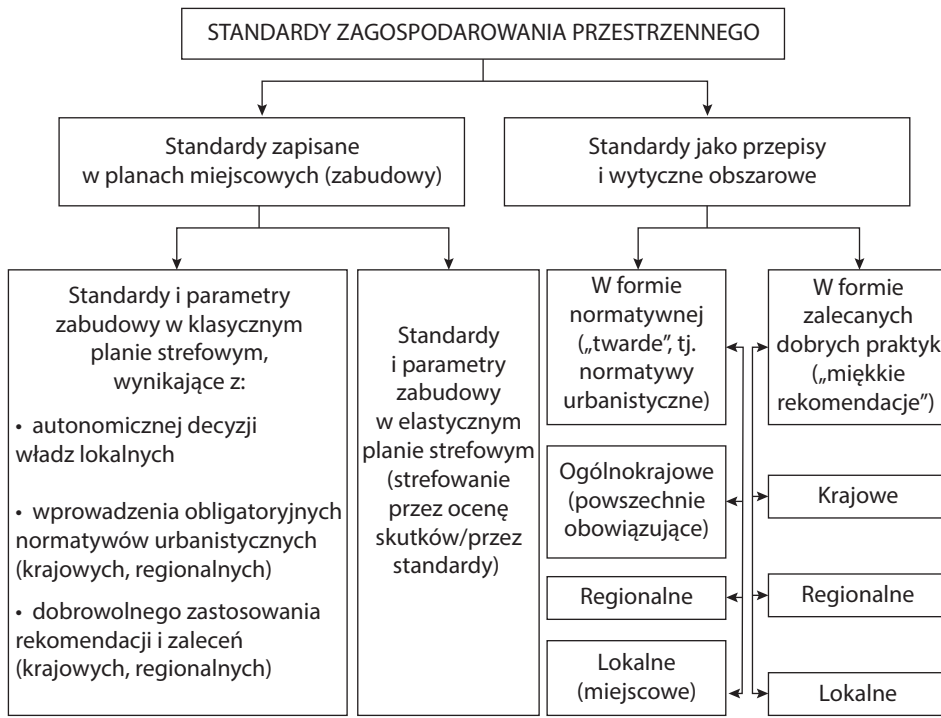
STANDARDY ZAGOSPODAROWANIA PRZESTRZENNEGO

Standardy zapisane w planach miejscowych (zabudowy)

Standardy jako przepisy i wytyczne obszarowe

Standardy i parametry zabudowy w klasycznym planie strefowym, wynikające z:

• autonomicznej decyzji władz lokalnych

• wprowadzenia obligatoryjnych normatywów urbanistycznych (krajowych, regionalnych)

• dobrowolnego zastosowania rekomendacji i zaleceń (krajowych, regionalnych)

Standardy i parametry zabudowy w elastycznym planie strefowym (strefowanie przez ocenę skutków/przez standardy)

W formie normatywnej („twarde", tj. normatywy urbanistyczne)

W formie zalecanych dobrych praktyk („miękkie rekomendacje")

Ogólnokrajowe (powszechnie obowiązujące)

Krajowe

Regionalne

Regionalne

Lokalne (miejscowe)

Lokalne